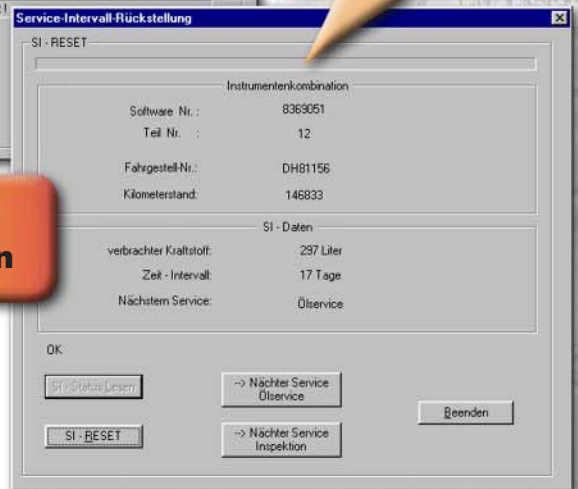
Service-Intervall-Rückstellung

SI - RESET

Instrumentenkombination

Software Nr. : 8369051

Teil Nr. : 12

Fahrgestell-Nr.: DH81156

Kilometerstand: 146833

SI - Daten

verbrachter Kraftstoff: 297 Liter

Zeit - Intervall: 17 Tage

Nächstern Service: Ölservice

OK

SI - Status Lesen

-> Nächter Service Ölservice

Beenden

SI - RESET

-> Nächter Service Inspektion

n